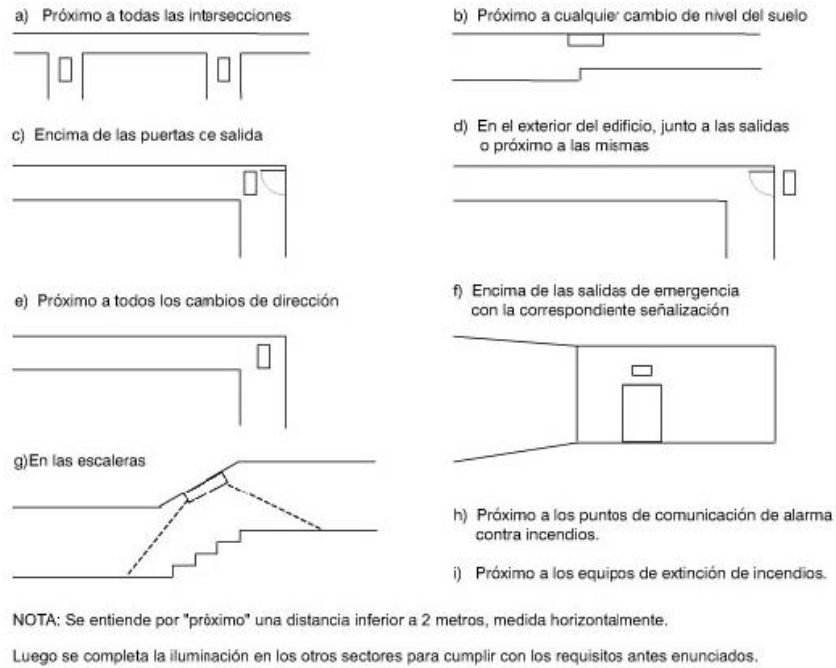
a) Próximo a todas las intersecciones

b) Próximo a cualquier cambio de nivel del suelo

c) Encima de las puertas ce salida

d) En el exterior del edificio, junto a las salidas o próximo a las mismas

e) Próximo a todos los cambios de dirección

f) Encima de las salidas de emergencia con la correspondiente señalización

g)En las escaleras

h) Próximo a los puntos de comunicación de alarma contra incendios.

i) Próximo a los equipos de extinción de incendios.

NOTA: Se entiende por "próximo" una distancia inferior a 2 metros, medida horizontalmente.

Luego se completa la iluminación en los otros sectores para cumplir con los requisitos antes enunciados.